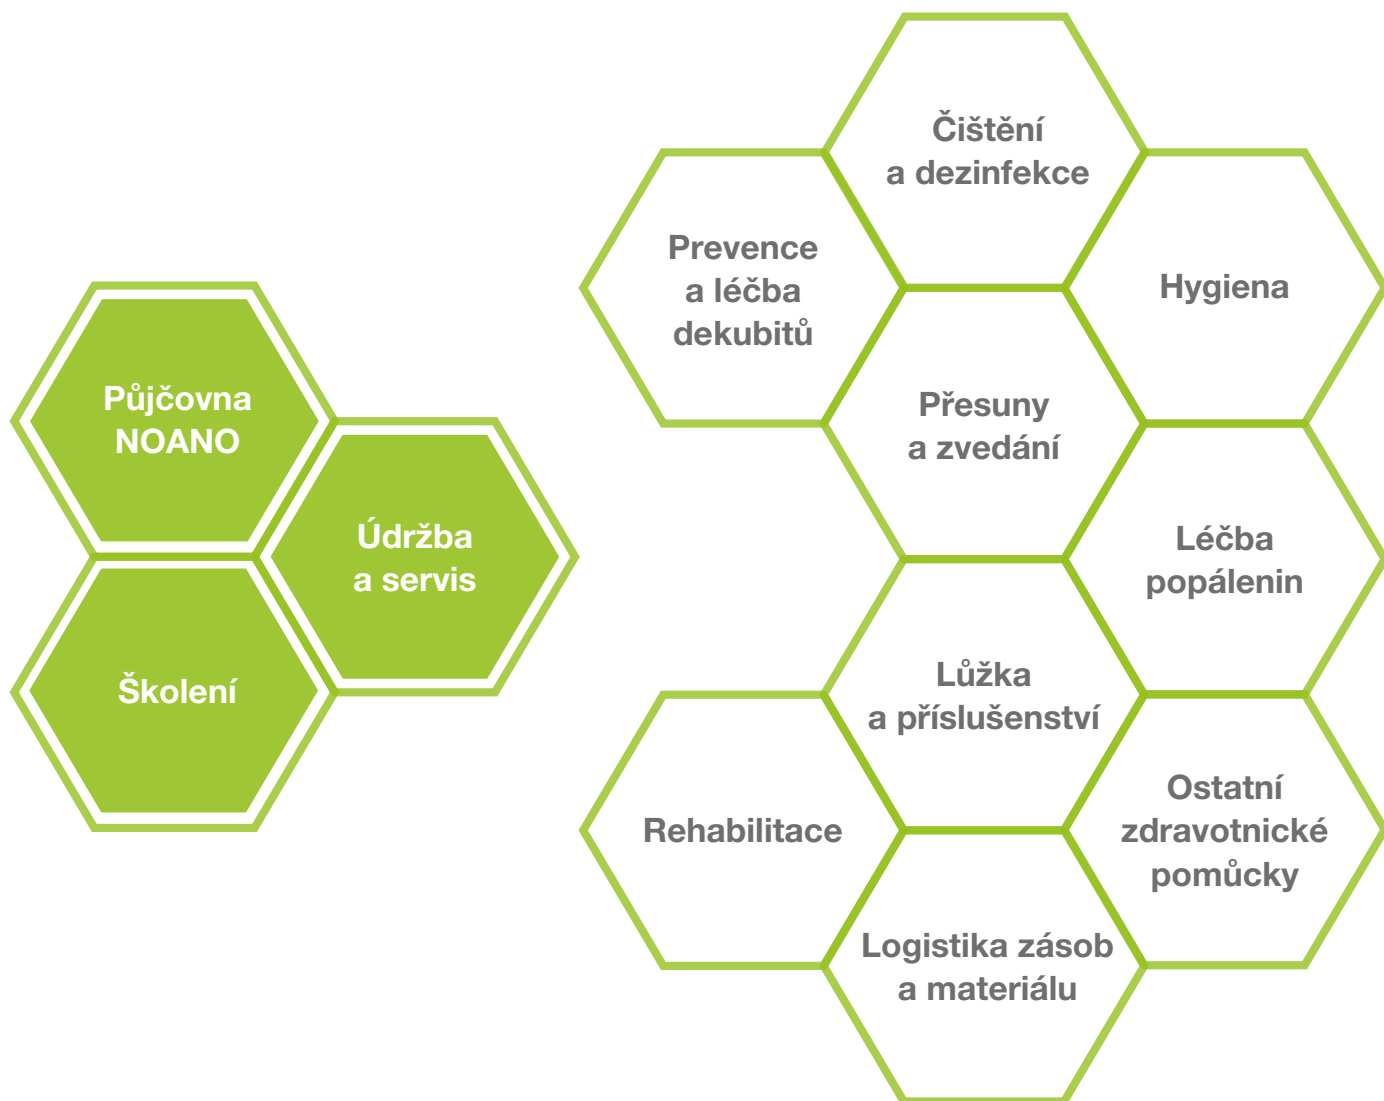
Půjčovna NOANO

Údržba a servis

Školení

Čištění a dezinfekce

Prevence a léčba dekubitů

Hygiena

Přesuny a zvedání

Léčba popálenin

Lůžka a příslušenství

Rehabilitace

Ostatní zdravotnické pomůcky

Logistika zásob a materiálu